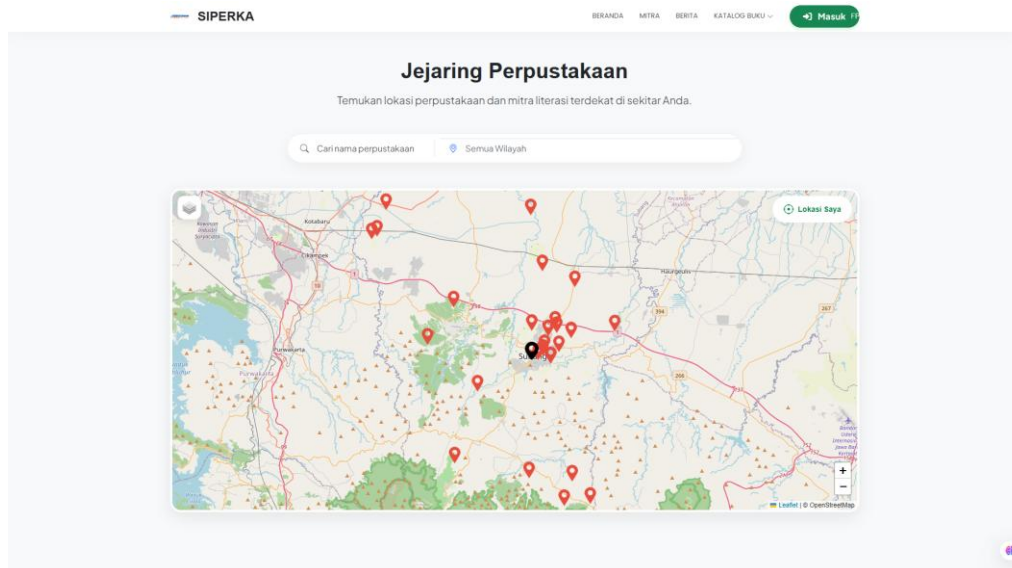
SIPERKA

BERANDA MITRA BERITA KATALOG BUKU

Masuk

Jejaring Perpustakaan

Temukan lokasi perpustakaan dan mitra literasi terdekat di sekitar Anda.

Cari nama perpustakaan

Semua Wilayah

Lokasi Saya

Kotabaru

Cikampek

Purwakarta

Subang

Haurgeulis

+
−

Leaflet | © OpenStreetMap